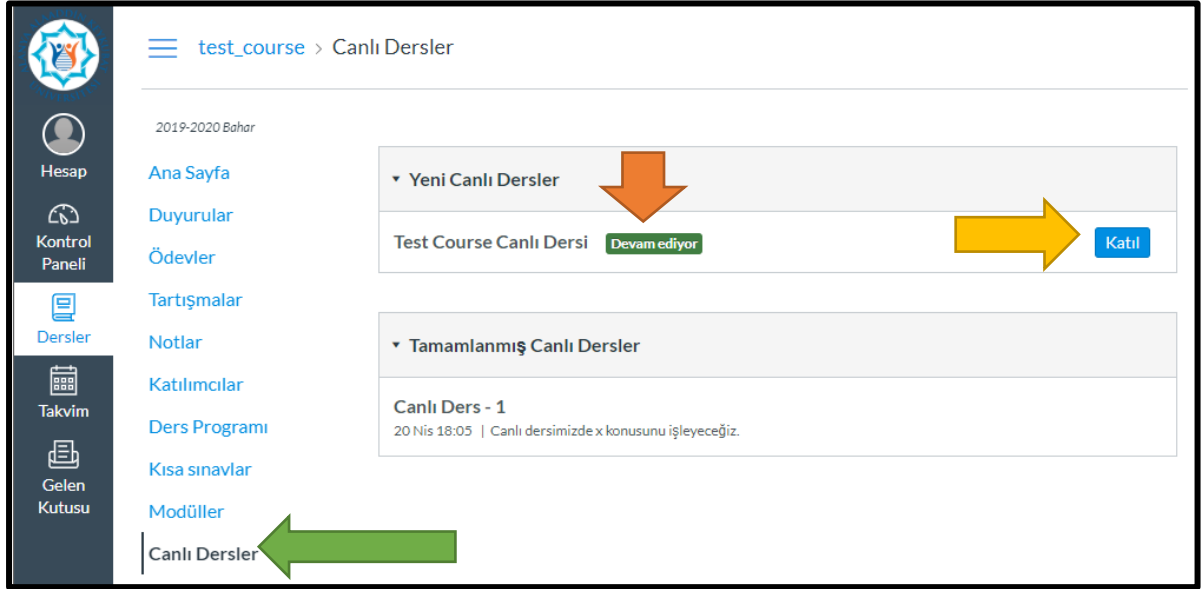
Hesap

Kontrol Paneli

Dersler

Takvim

Gelen Kutusu

test_course > Canlı Dersler

2019-2020 Bahar

Ana Sayfa
Duyurular
Ödevler
Tartışmalar
Notlar
Katılımcılar
Ders Programı
Kısa sınavlar
Modüller
Canlı Dersler

Yeni Canlı Dersler

Test Course Canlı Dersi Devam ediyor Katıl

Tamamlanmış Canlı Dersler

Canlı Ders - 1
20 Nis 18:05 | Canlı dersimizde x konusunu işleyeceğiz.